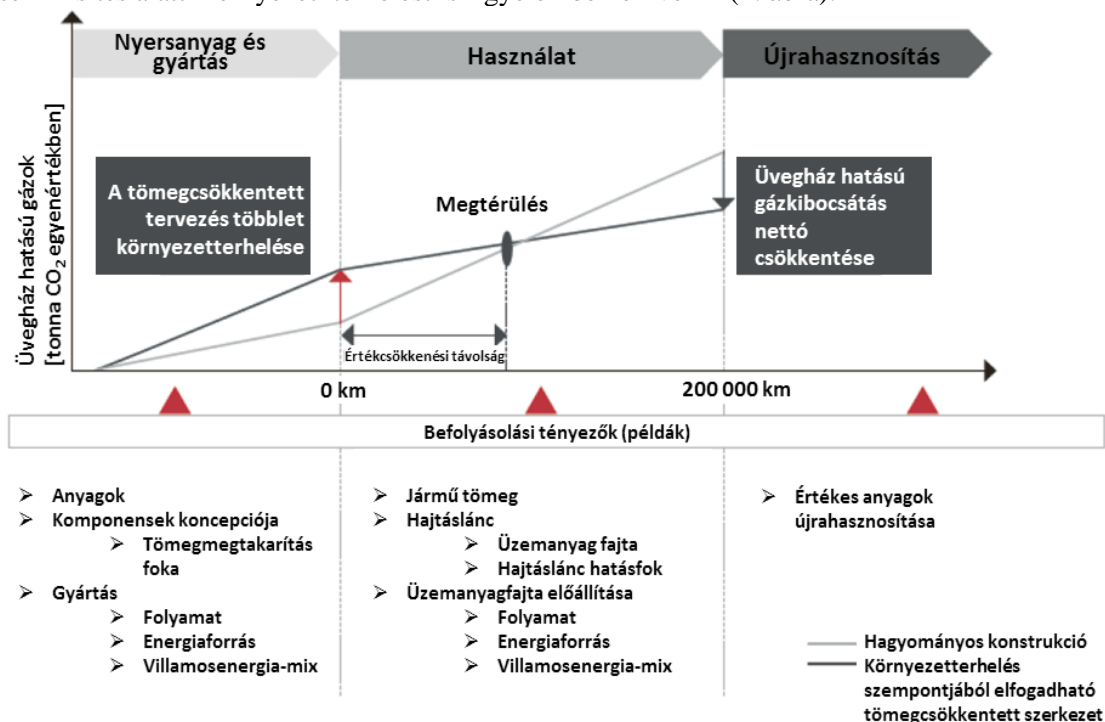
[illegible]

Nyersanyag és gyártás

Használat

Újrahasznosítás

Üvegház hatású gázok [tonna $CO_2$ egyenértékben]

A tömegcsökkentett tervezés többlet környezetterhelése

Megtérülés

Üvegház hatású gázkibocsátás nettó csökkentése

Értékcsökkenési távolság

0 km

200 000 km

Befolyásolási tényezők (példák)

➢ Anyagok
➢ Komponensek koncepciója
➢ Tömegmegtakarítás foka
➢ Gyártás
➢ Folyamat
➢ Energiaforrás
➢ Villamosenergia-mix

➢ Jármű tömeg
➢ Hajtáslánc
➢ Üzemanyag fajta
➢ Hajtáslánc hatásfok
➢ Üzemanyagfajta előállítása
➢ Folyamat
➢ Energiaforrás
➢ Villamosenergia-mix

➢ Értékes anyagok újrahasznosítása

Hagyományos konstrukció
Környezetterhelés szempontjából elfogadható tömegcsökkentett szerkezet